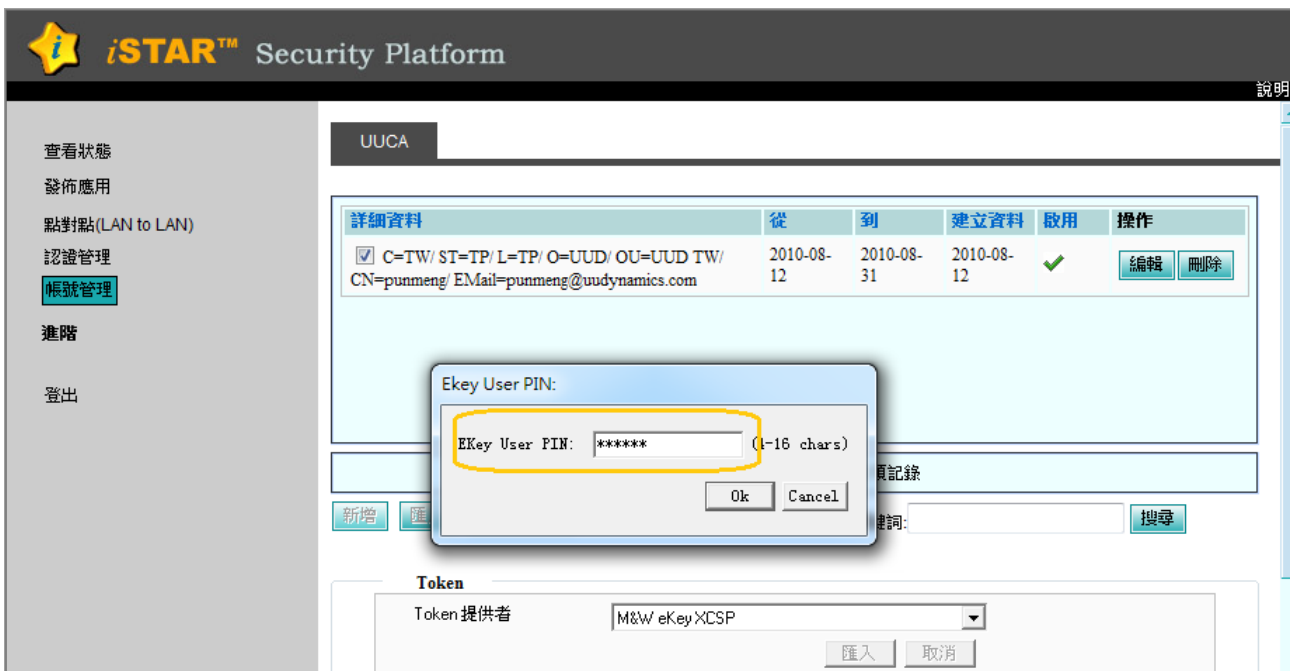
iSTAR™ Security Platform

說明

查看狀態
發佈應用
點對點(LAN to LAN)
認證管理
帳號管理
進階
登出

UUCA

| 詳細資料 | 從 | 到 | 建立資料 | 啟用 | 操作 |
|---|---|---|---|---|---|
| C=TW/ ST=TP/ L=TP/ O=UUD/ OU=UUD TW/ CN=punmeng/ EMail=punmeng@uudynamics.com | 2010-08-12 | 2010-08-31 | 2010-08-12 | ✔ | 編輯 刪除 |

Ekey User PIN:
EKey User PIN: ****** (1-16 chars)
Ok Cancel

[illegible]項記錄

新增 匯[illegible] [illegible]鍵詞: 搜尋

Token
Token 提供者 M&W eKey XCSP
匯入 取消